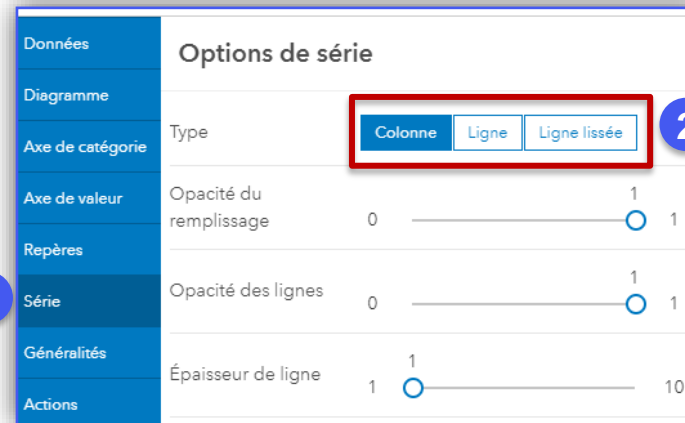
Données
Diagramme
Axe de catégorie
Axe de valeur
Repères
Série
Généralités
Actions

Options de série

Type
Colonne
Ligne
Ligne lissée
2

Opacité du remplissage
0
1
1

Opacité des lignes
0
1
1

Épaisseur de ligne
1
1
10